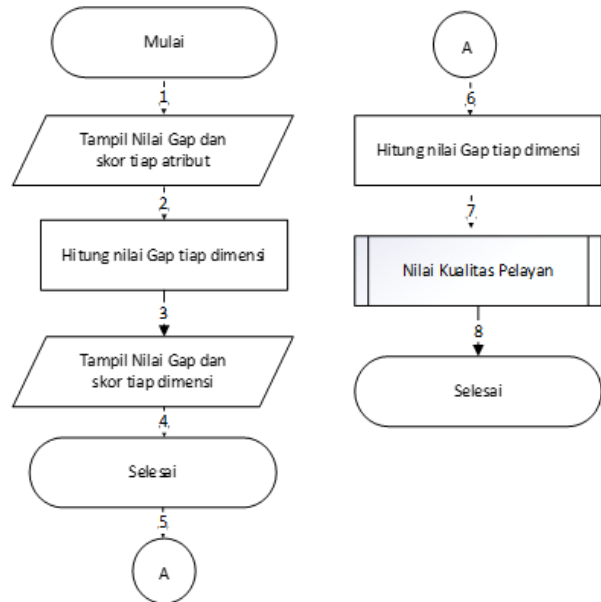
Mulai

1

Tampil Nilai Gap dan skor tiap atribut

2

Hitung nilai Gap tiap dimensi

3

Tampil Nilai Gap dan skor tiap dimensi

4

Selesai

5

A

A

6

Hitung nilai Gap tiap dimensi

7

Nilai Kualitas Pelayan

8

Selesai